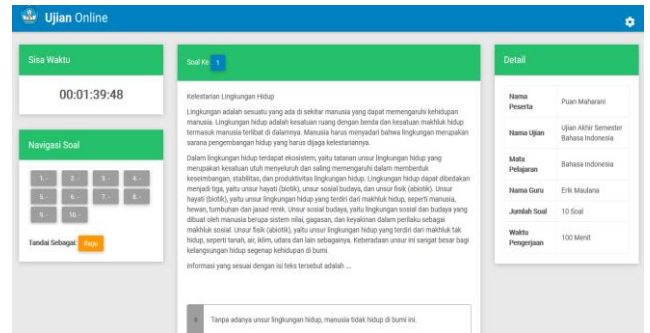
Ujian Online

Sisa Waktu

00:01:39:48

Navigasi Soal

1. - 2. - 3. - 4. -
5. - 6. - 7. - 8. -
9. - 10. -

Tandai Sebagai: Ragu

Soal Ke 1

Kelestarian Lingkungan Hidup

Lingkungan adalah sesuatu yang ada di sekitar manusia yang dapat memengaruhi kehidupan manusia. Lingkungan hidup adalah kesatuan ruang dengan benda dan kesatuan makhluk hidup termasuk manusia terlibat di dalamnya. Manusia harus menyadari bahwa lingkungan merupakan sarana pengembangan hidup yang harus dijaga kelestariannya.

Dalam lingkungan hidup terdapat ekosistem, yaitu tatanan unsur lingkungan hidup yang merupakan kesatuan utuh menyeluruh dan saling memengaruhi dalam membentuk keseimbangan, stabilitas, dan produktivitas lingkungan hidup. Lingkungan hidup dapat dibedakan menjadi tiga, yaitu unsur hayati (biotik), unsur sosial budaya, dan unsur fisik (abiotik). Unsur hayati (biotik), yaitu unsur lingkungan hidup yang terdiri dari makhluk hidup, seperti manusia, hewan, tumbuhan dan jasad renik. Unsur sosial budaya, yaitu lingkungan sosial dan budaya yang dibuat oleh manusia berupa sistem nilai, gagasan, dan keyakinan dalam perilaku sebagai makhluk sosial. Unsur fisik (abiotik), yaitu unsur lingkungan hidup yang terdiri dari makhluk tak hidup, seperti tanah, air, iklim, udara dan lain sebagainya. Keberadaan unsur ini sangat besar bagi kelangsungan hidup segenap kehidupan di bumi.

Informasi yang sesuai dengan isi teks tersebut adalah ...

a Tanpa adanya unsur lingkungan hidup, manusia tidak hidup di bumi ini.

Detail

| | |
|---|---|
| Nama Peserta | Puan Maharani |
| Nama Ujian | Ujian Akhir Semester Bahasa Indonesia |
| Mata Pelajaran | Bahasa Indonesia |
| Nama Guru | Erik Maulana |
| Jumlah Soal | 10 Soal |
| Waktu Pengerjaan | 100 Menit |